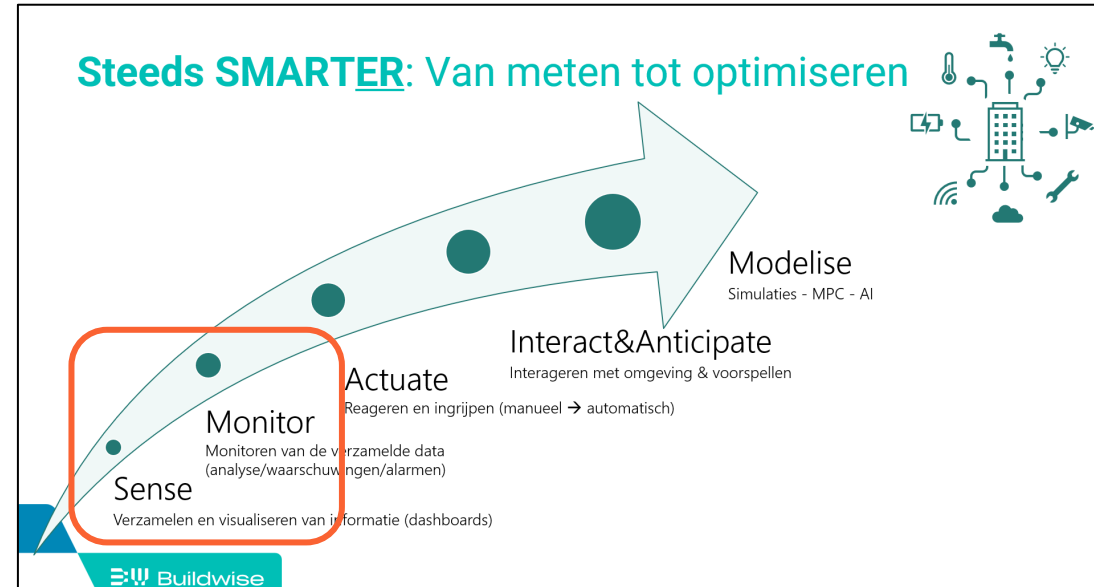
Steeds SMARTER: Van meten tot optimiseren

Modelise
Simulaties - MPC - AI

Interact&Anticipate
Interageren met omgeving & voorspellen

Actuate
Reageren en ingrijpen (manueel → automatisch)

Monitor
Monitoren van de verzamelde data (analyse/waarschuwingen/alarmen)

Sense
Verzamelen en visualiseren van informatie (dashboards)

Buildwise